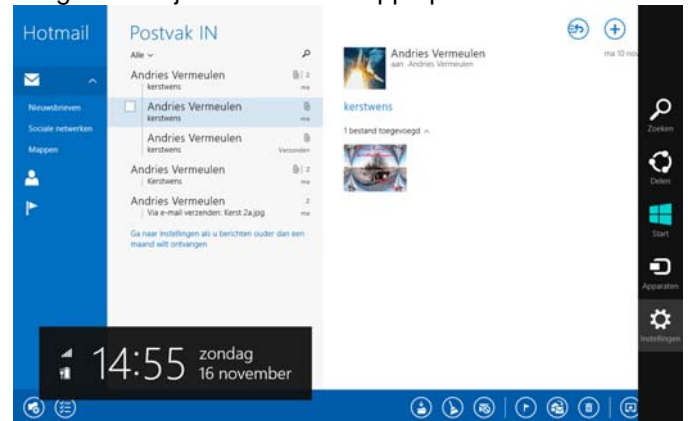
Hotmail

Nieuwsbrieven
Sociale netwerken
Mappen

Postvak IN
Alle

Andries Vermeulen
kerstwens
2
ma

Andries Vermeulen
kerstwens
ma

Andries Vermeulen
kerstwens
Verzonden

Andries Vermeulen
Kerstwens
2
ma

Andries Vermeulen
Via e-mail verzenden: Kerst 2a.jpg
2
ma

Ga naar Instellingen als u berichten ouder dan een maand wilt ontvangen

Andries Vermeulen
aan: Andries Vermeulen
ma 10 nov

kerstwens

1 bestand toegevoegd

Zoeken
Delen
Start
Apparaten
Instellingen

14:55 zondag 16 november